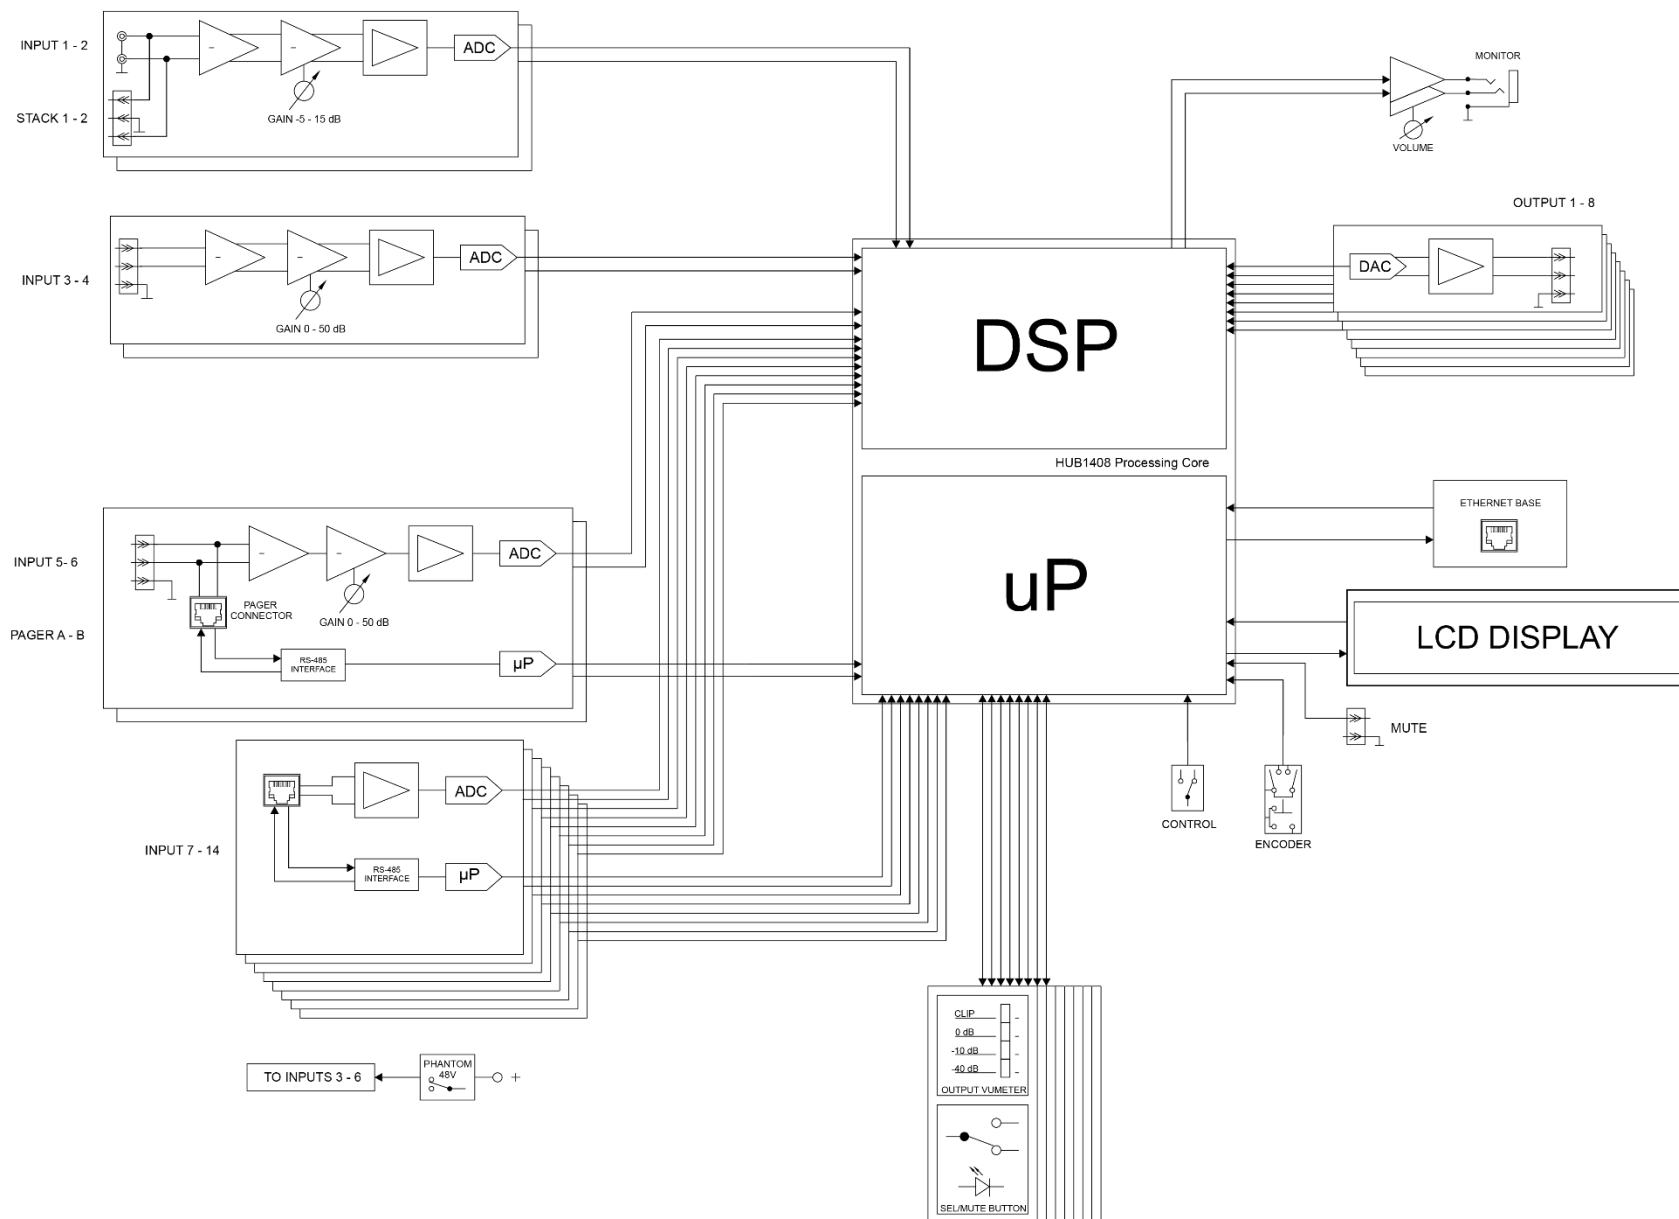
INPUT 1 - 2

STACK 1 - 2

ADC

GAIN -5 - 15 dB

MONITOR

VOLUME

OUTPUT 1 - 8

INPUT 3 - 4

ADC

GAIN 0 - 50 dB

DAC

DSP

HUB1408 Processing Core

ETHERNET BASE

INPUT 5- 6

PAGER A - B

ADC

PAGER CONNECTOR

GAIN 0 - 50 dB

RS-485 INTERFACE

µP

uP

LCD DISPLAY

MUTE

INPUT 7 - 14

ADC

RS-485 INTERFACE

µP

CONTROL

ENCODER

CLIP

0 dB

-10 dB

-40 dB

OUTPUT VUMETER

SEL/MUTE BUTTON

TO INPUTS 3 - 6

PHANTOM 48V

+